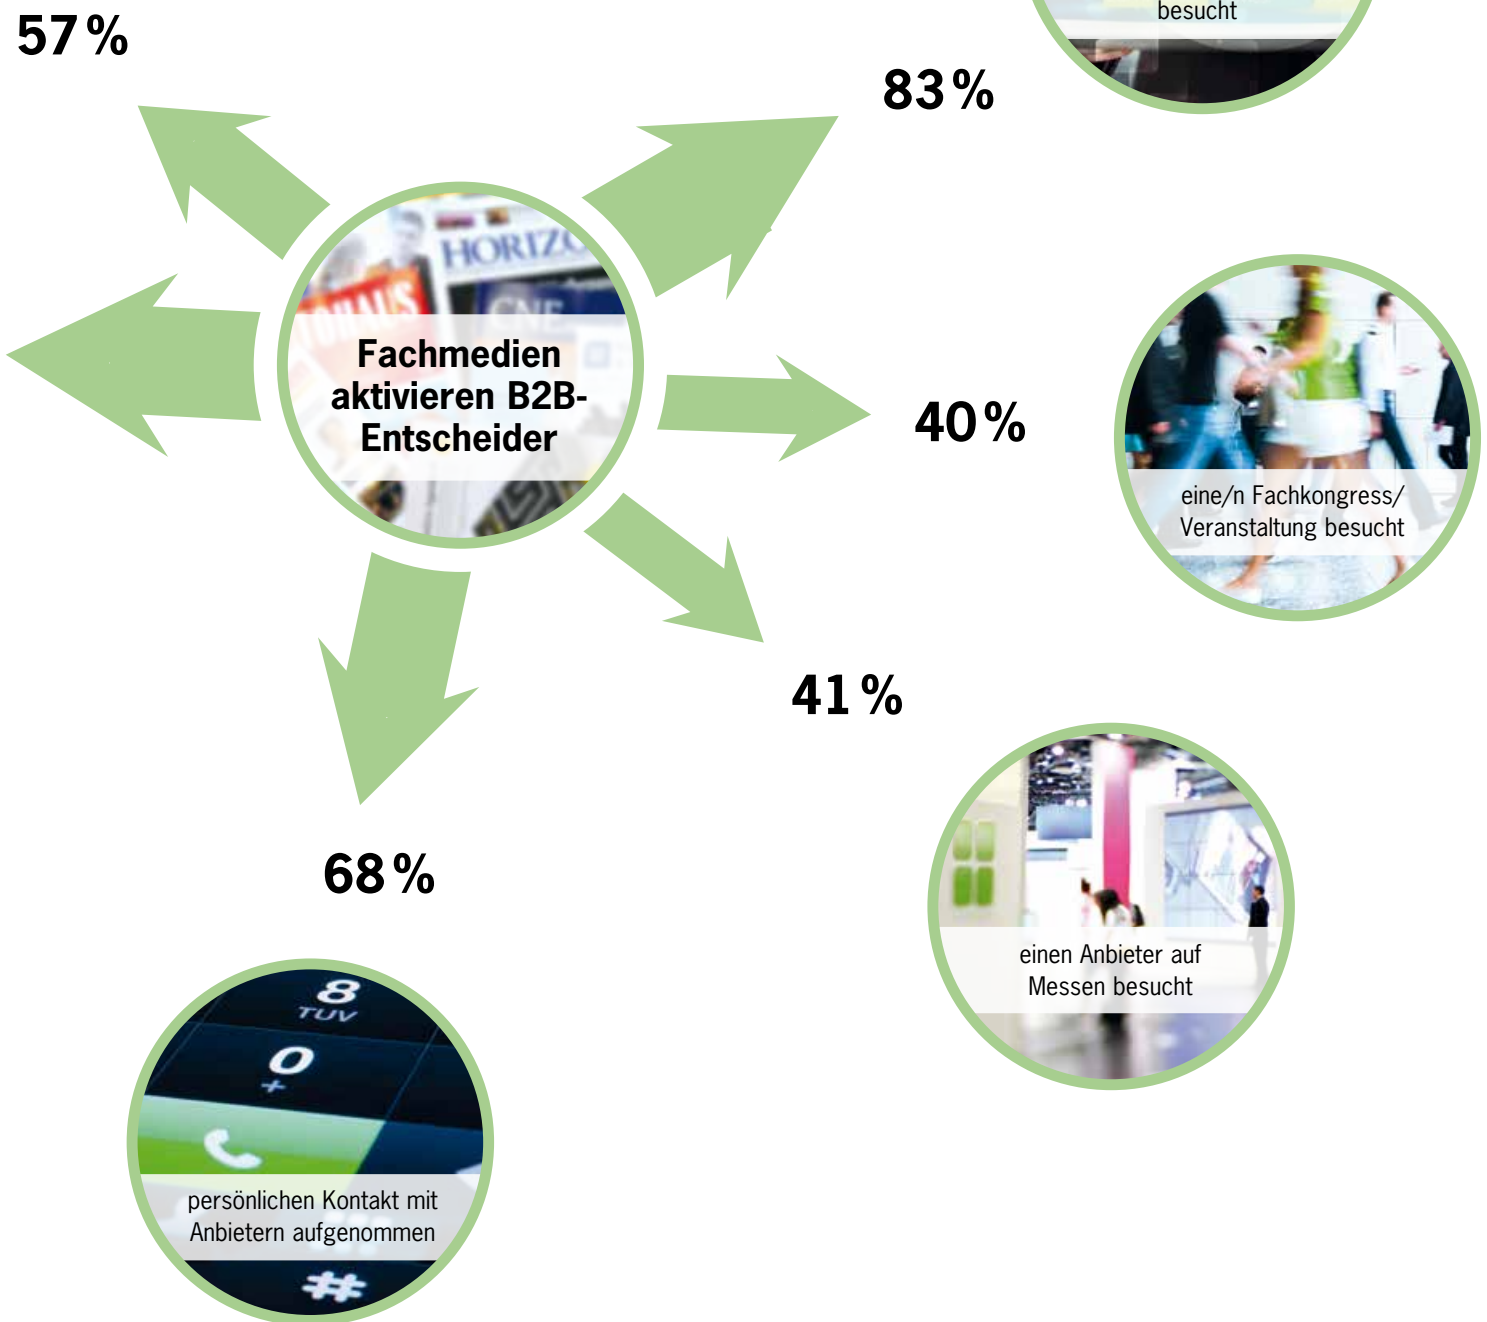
57 %

besucht

83 %

Fachmedien aktivieren B2B-Entscheider

40 %

eine/n Fachkongress/ Veranstaltung besucht

41 %

68 %

einen Anbieter auf Messen besucht

persönlichen Kontakt mit Anbietern aufgenommen